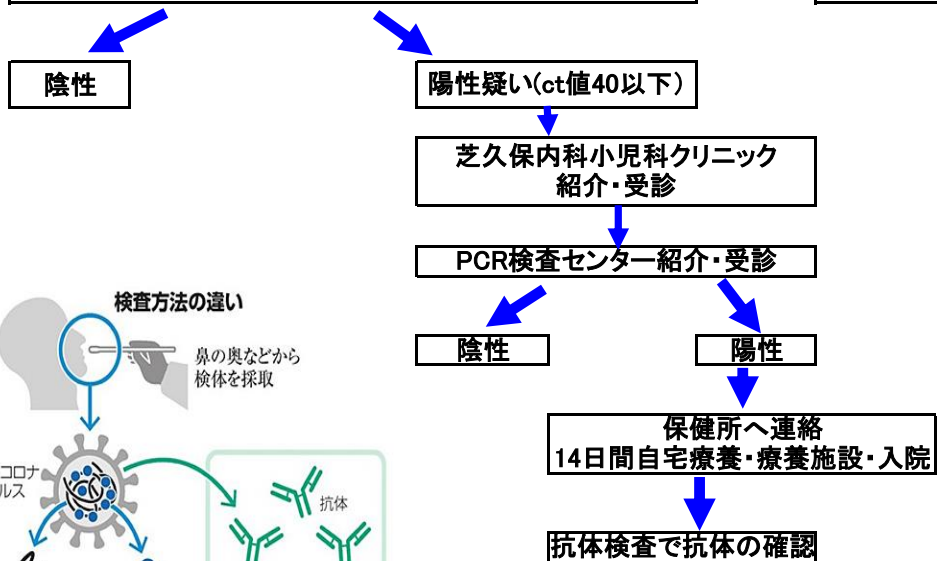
陰性

陽性疑い(ct値40以下)

芝久保内科小児科クリニック
紹介・受診

PCR検査センター紹介・受診

陰性

陽性

保健所へ連絡
14日間自宅療養・療養施設・入院

抗体検査で抗体の確認

検査方法の違い

鼻の奥などから
検体を採取

コロナ
ルス

抗体